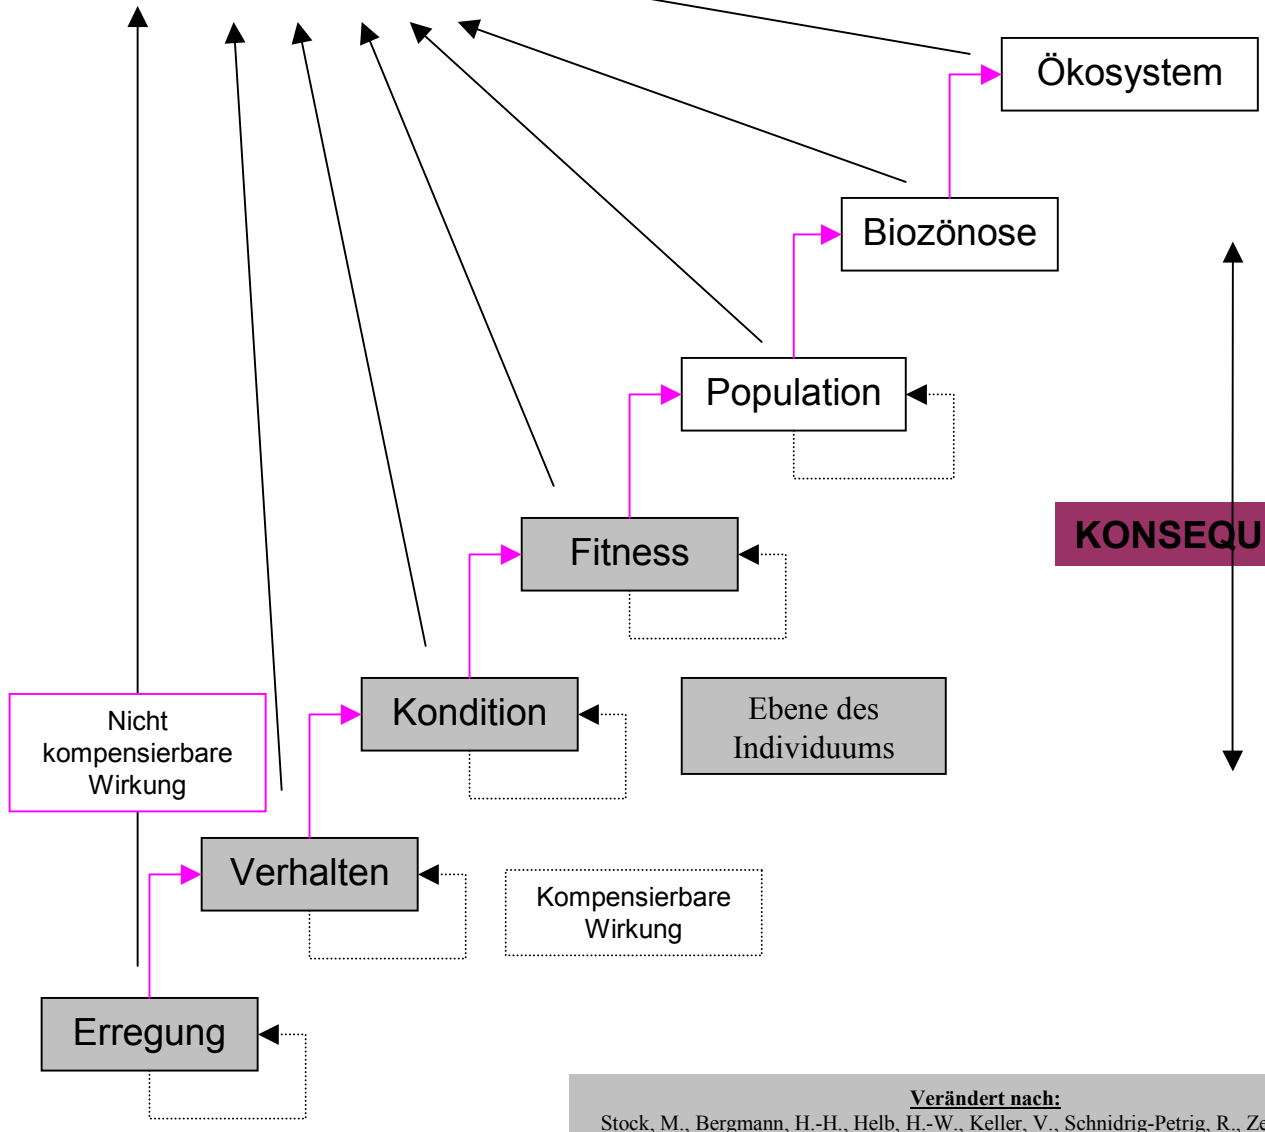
Ökosystem

Biozönose

Population

KONSEQU

Fitness

Kondition

Ebene des Individuums

Nicht kompensierbare Wirkung

Verhalten

Kompensierbare Wirkung

Erregung

Verändert nach:
Stock, M., Bergmann, H.-H., Helb, H.-W., Keller, V., Schnidrig-Petrig, R., Ze